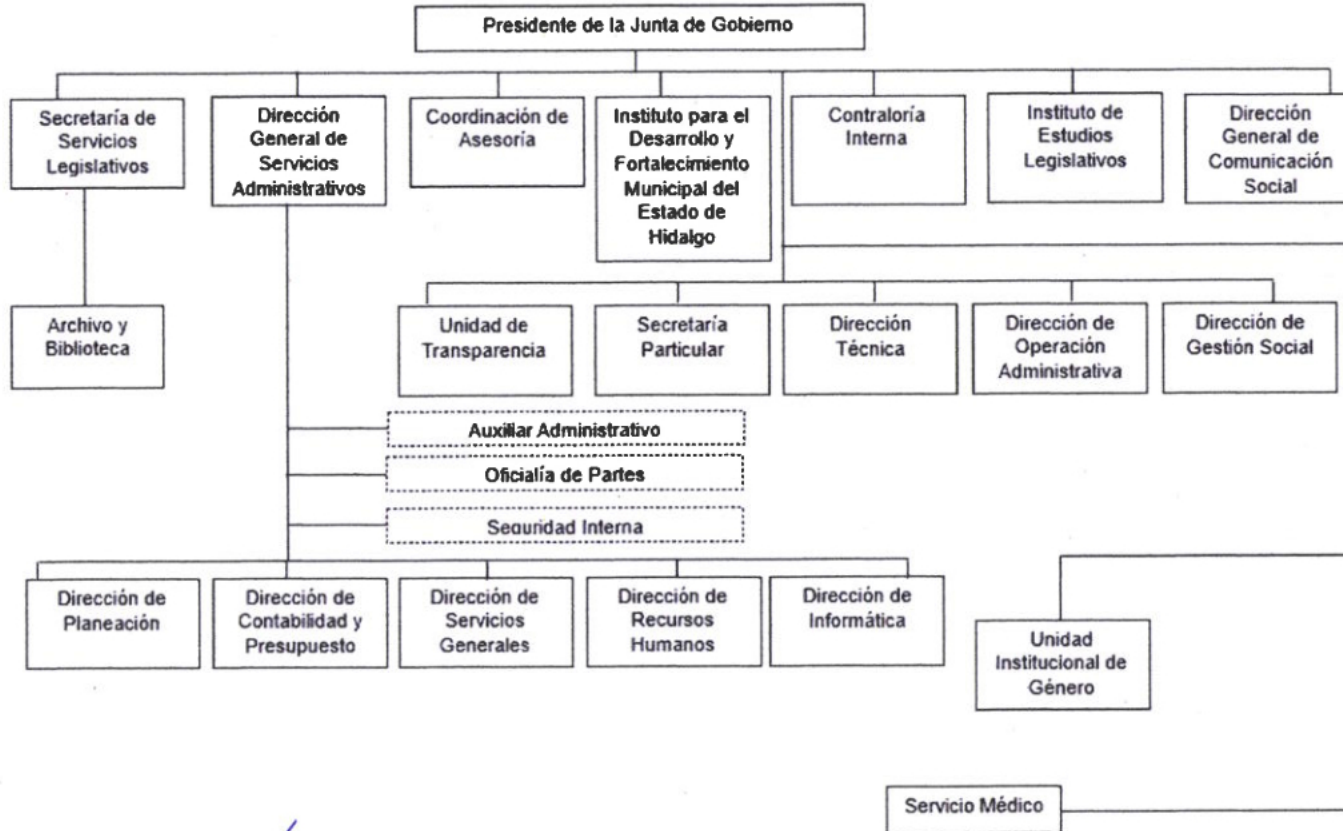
Presidente de la Junta de Gobierno

Secretaría de Servicios Legislativos

Dirección General de Servicios Administrativos

Coordinación de Asesoría

Instituto para el Desarrollo y Fortalecimiento Municipal del Estado de Hidalgo

Contraloría Interna

Instituto de Estudios Legislativos

Dirección General de Comunicación Social

Archivo y Biblioteca

Unidad de Transparencia

Secretaría Particular

Dirección Técnica

Dirección de Operación Administrativa

Dirección de Gestión Social

Auxiliar Administrativo

Oficialía de Partes

Seguridad Interna

Dirección de Planeación

Dirección de Contabilidad y Presupuesto

Dirección de Servicios Generales

Dirección de Recursos Humanos

Dirección de Informática

Unidad Institucional de Género

Servicio Médico